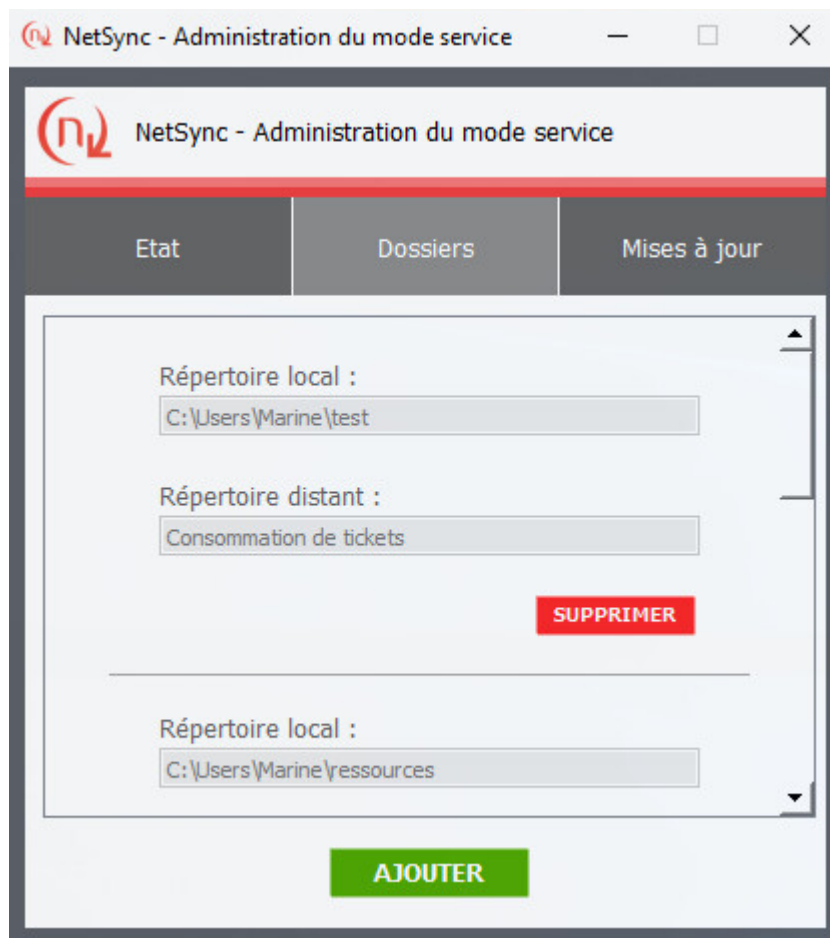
NetSync - Administration du mode service

NetSync - Administration du mode service

Etat

Dossiers

Mises à jour

Répertoire local :

C:\Users\Marine\test

Répertoire distant :

Consommation de tickets

SUPPRIMER

Répertoire local :

C:\Users\Marine\ressources

AJOUTER